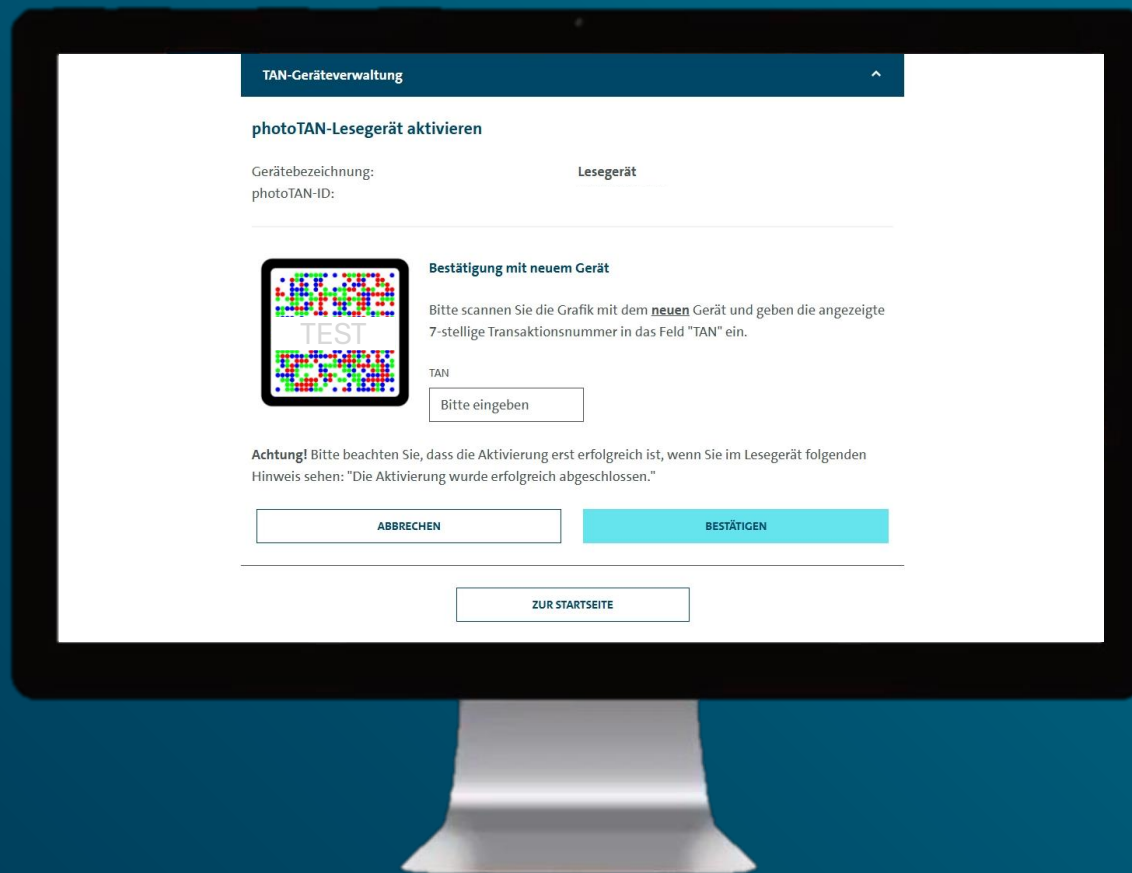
TAN-Geräteverwaltung

photoTAN-Lesegerät aktivieren

Gerätebezeichnung: Lesegerät
photoTAN-ID:

TEST

Bestätigung mit neuem Gerät

Bitte scannen Sie die Grafik mit dem neuen Gerät und geben die angezeigte 7-stellige Transaktionsnummer in das Feld "TAN" ein.

TAN

Bitte eingeben

Achtung! Bitte beachten Sie, dass die Aktivierung erst erfolgreich ist, wenn Sie im Lesegerät folgenden Hinweis sehen: "Die Aktivierung wurde erfolgreich abgeschlossen."

ABBRECHEN

BESTÄTIGEN

ZUR STARTSEITE